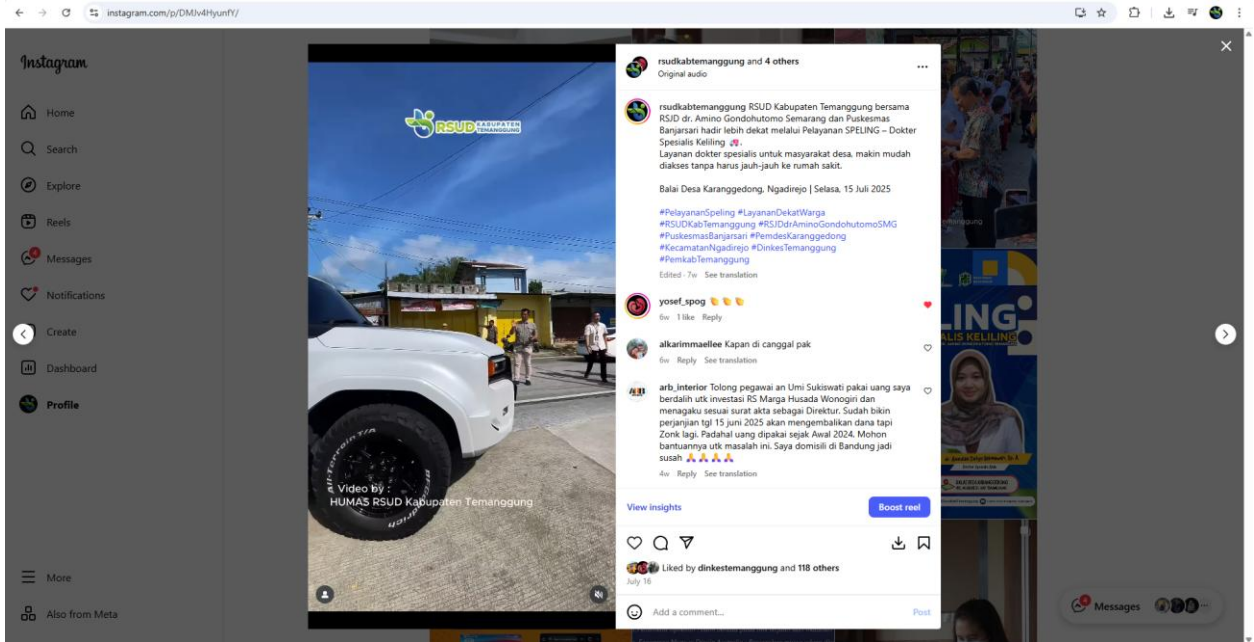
instagram.com/p/DMJv4HyunfY/

Instagram

Home
Search
Explore
Reels
Messages
Notifications
Create
Dashboard
Profile

More
Also from Meta

RSUD KABUPATEN TEMANGGUNG

Video by :
HUMAS RSUD Kabupaten Temanggung

rsudkabtemanggung and 4 others
Original audio

rsudkabtemanggung RSUD Kabupaten Temanggung bersama RSJD dr. Amino Gondohutomo Semarang dan Puskesmas Banjarsari hadir lebih dekat melalui Pelayanan SPELING – Dokter Spesialis Keliling 🚑.
Layanan dokter spesialis untuk masyarakat desa, makin mudah diakses tanpa harus jauh-jauh ke rumah sakit.

Balai Desa Karanggedong, Ngadirejo | Selasa, 15 Juli 2025

#PelayananSpeling #LayananDekatWarga #RSUDKabTemanggung #RSJDdrAminoGondohutomoSMG #PuskesmasBanjarsari #PemdesKaranggedong #KecamatanNgadirejo #DinkesTemanggung #PemkabTemanggung

Edited · 7w See translation

yosef_spog 👏👏👏
6w 1 like Reply

alkarimmaellee Kapan di canggal pak
6w Reply See translation

arb_interior Tolong pegawai an Umi Sukiswati pakai uang saya berdalih utk investasi RS Marga Husada Wonogiri dan menagaku sesuai surat akta sebagai Direktur. Sudah bikin perjanjian tgl 15 juni 2025 akan mengembalikan dana tapi Zonk lagi. Padahal uang dipakai sejak Awal 2024. Mohon bantuannya utk masalah ini. Saya domisili di Bandung jadi susah 🙏🙏🙏🙏
4w Reply See translation

View insights
Boost reel

Liked by dinkestemanggung and 118 others
July 16

Add a comment...
Post

LING
ALIS KELILING

Messages